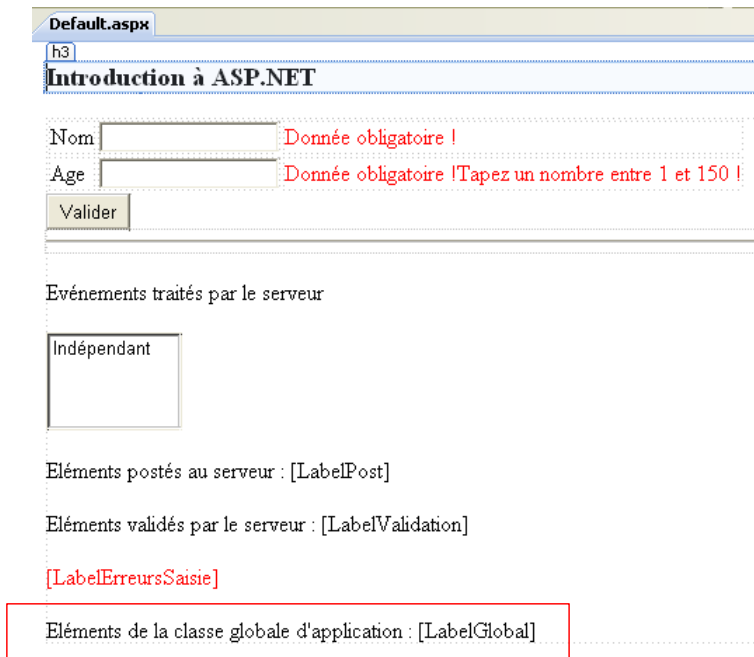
Default.aspx

h3

Introduction à ASP.NET

Nom Donnée obligatoire !

Age Donnée obligatoire !Tapez un nombre entre 1 et 150 !

Valider

Evénements traités par le serveur

Indépendant

Eléments postés au serveur : [LabelPost]

Eléments validés par le serveur : [LabelValidation]

[LabelErreursSaisie]

Eléments de la classe globale d'application : [LabelGlobal]